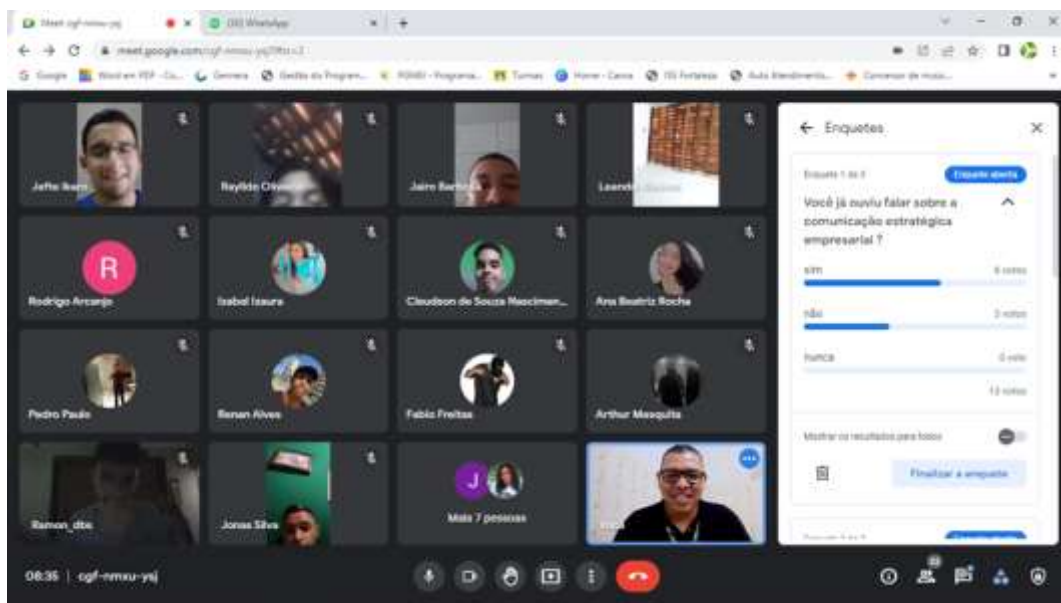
Meet cgf-nmxu-ysj
(30) WhatsApp
meet.google.com/cgf-nmxu-ysj
Google
Gmail
Gestão do Program...
Turmas
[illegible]

Jaffe Ikaro
Raylide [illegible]
Jairo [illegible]
Leand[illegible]
R
Rodrigo Arcanjo
Isabel Izaura
Cleudson de Souza Nascimen...
Ana Beatriz Rocha
Pedro Paulo
Renan Alves
Fabio Freitas
Arthur Mesquita
Ramon_dbs
Jonas Silva
J
Mais 7 pessoas
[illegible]

← Enquetes
Enquete 1 de 3
Enquete aberta
Você já ouviu falar sobre a comunicação estratégica empresarial ?
sim
8 votos
não
3 votos
nunca
0 voto
12 votos
Mostrar os resultados para todos
Finalizar a enquete

08:35 | cgf-nmxu-ysj